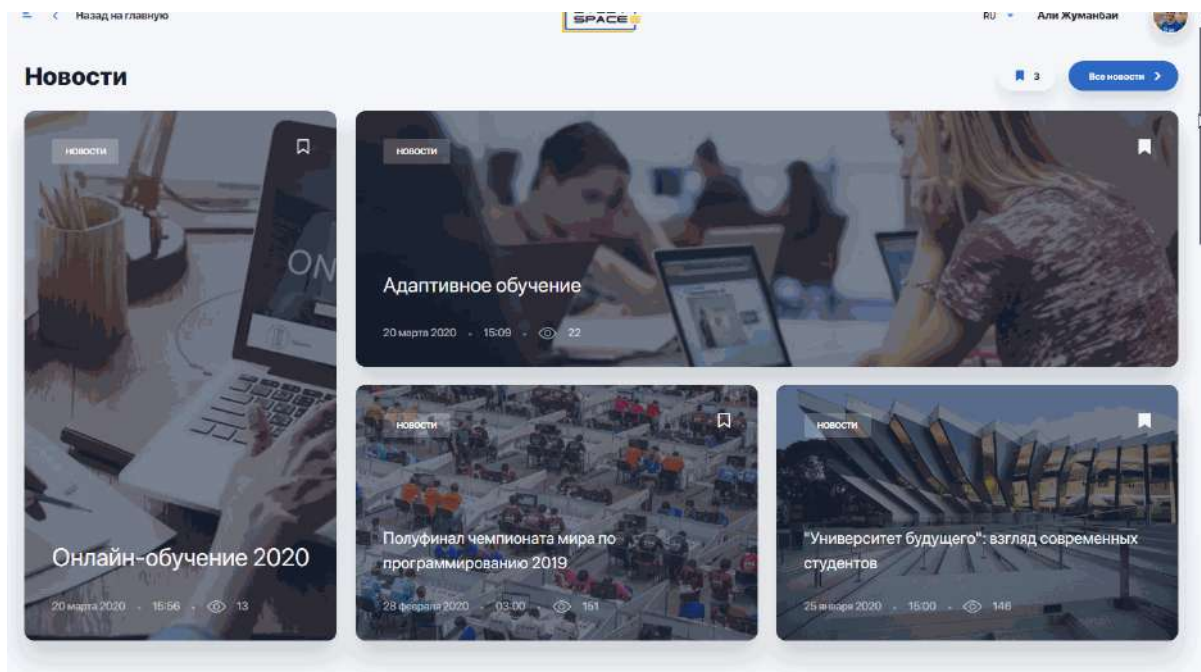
Назад на главную

SPACE

RU Али Жуманбаи

Новости

3

Все новости

новости

Онлайн-обучение 2020

20 марта 2020 · 15:56 · 13

новости

Адаптивное обучение

20 марта 2020 · 15:09 · 22

новости

Полуфинал чемпионата мира по программированию 2019

28 февраля 2020 · 03:00 · 161

новости

"Университет будущего": взгляд современных студентов

25 января 2020 · 15:00 · 146